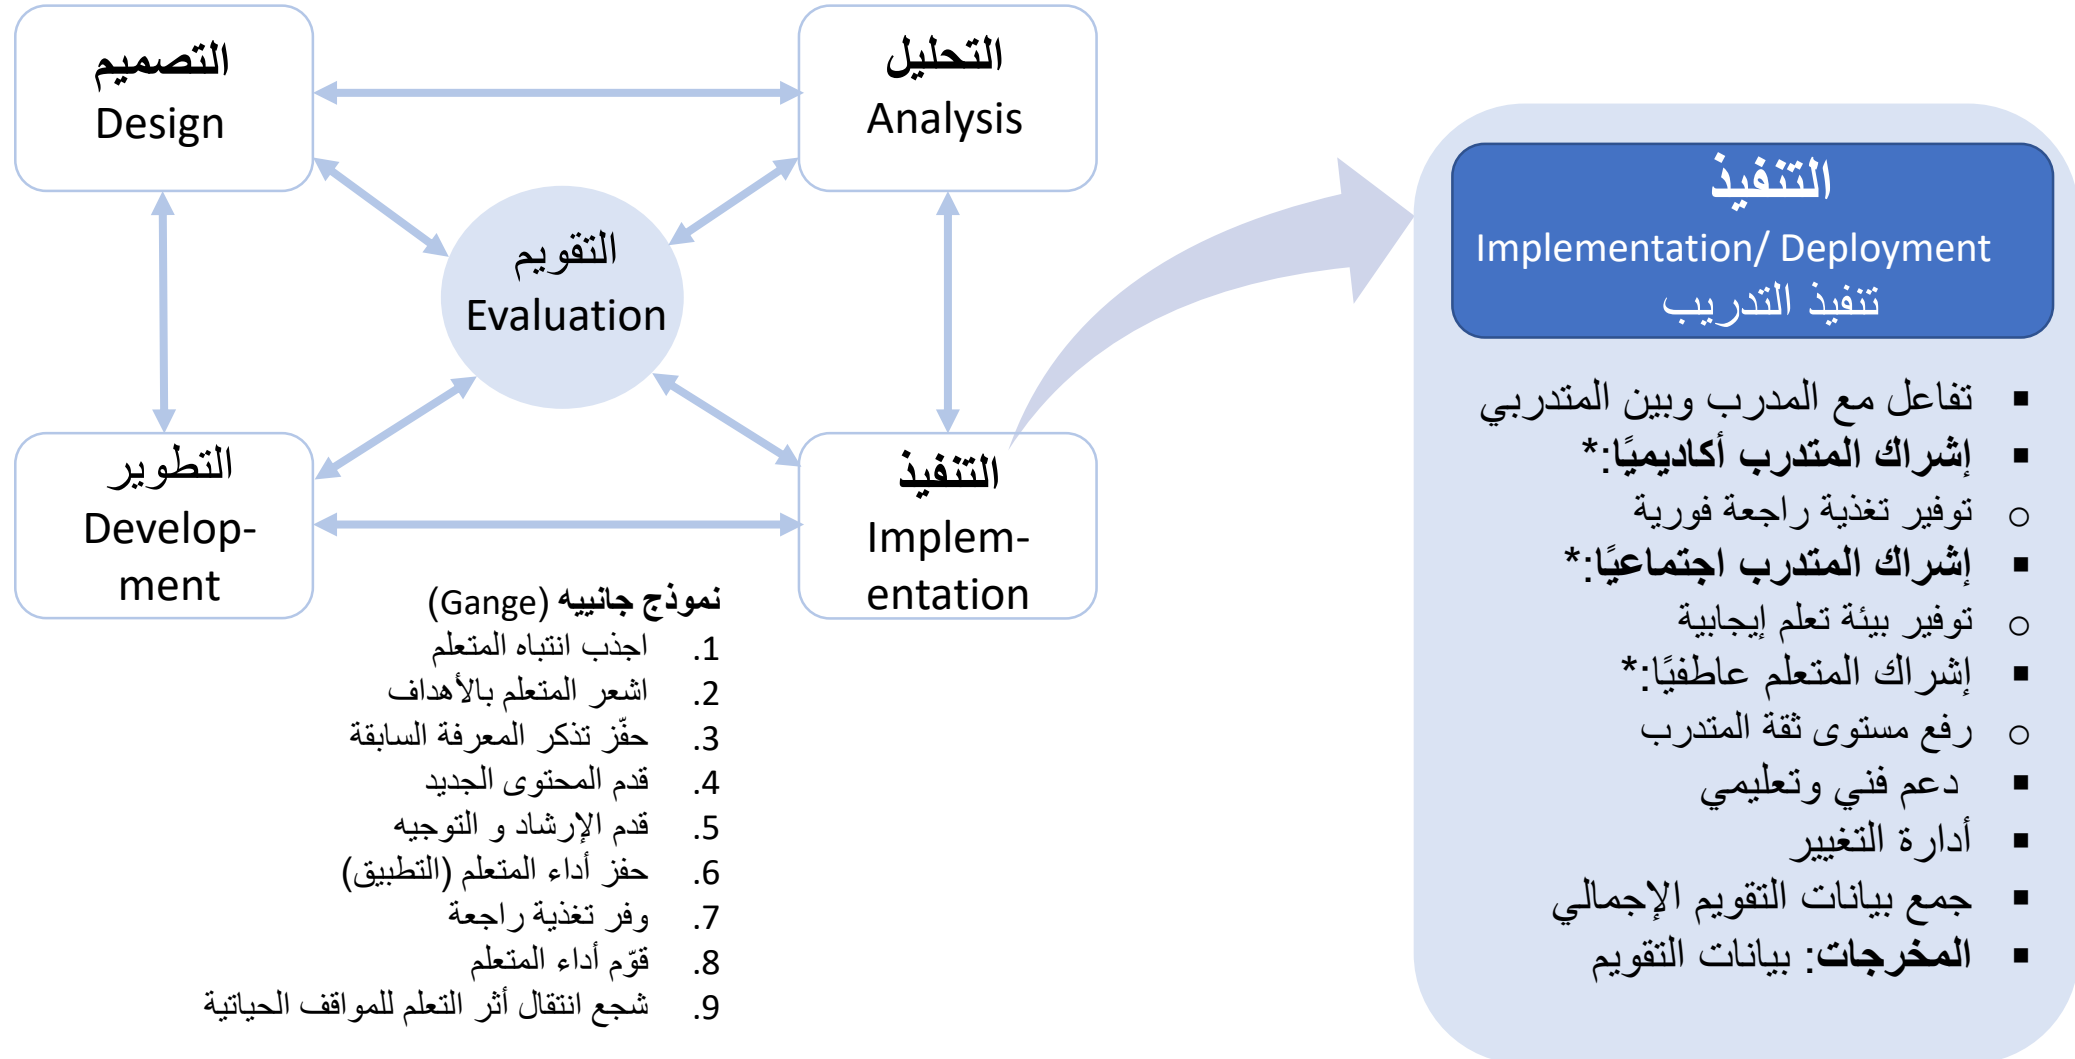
التصميم
Design

التحليل
Analysis

التقويم
Evaluation

التطوير
Develop-ment

التنفيذ
Implem-entation

نموذج جانيه (Gange)
1. اجذب انتباه المتعلم
2. اشعر المتعلم بالأهداف
3. حفّز تذكر المعرفة السابقة
4. قدم المحتوى الجديد
5. قدم الإرشاد و التوجيه
6. حفز أداء المتعلم (التطبيق)
7. وفر تغذية راجعة
8. قوّم أداء المتعلم
9. شجع انتقال أثر التعلم للمواقف الحياتية

التنفيذ
Implementation/ Deployment
تنفيذ التدريب

- تفاعل مع المدرب وبين المتدربي
- إشراك المتدرب أكاديميًا:*
  - توفير تغذية راجعة فورية
- إشراك المتدرب اجتماعيًا:*
  - توفير بيئة تعلم إيجابية
- إشراك المتعلم عاطفيًا:*
  - رفع مستوى ثقة المتدرب
- دعم فني وتعليمي
- أدارة التغيير
- جمع بيانات التقويم الإجمالي
- المخرجات: بيانات التقويم